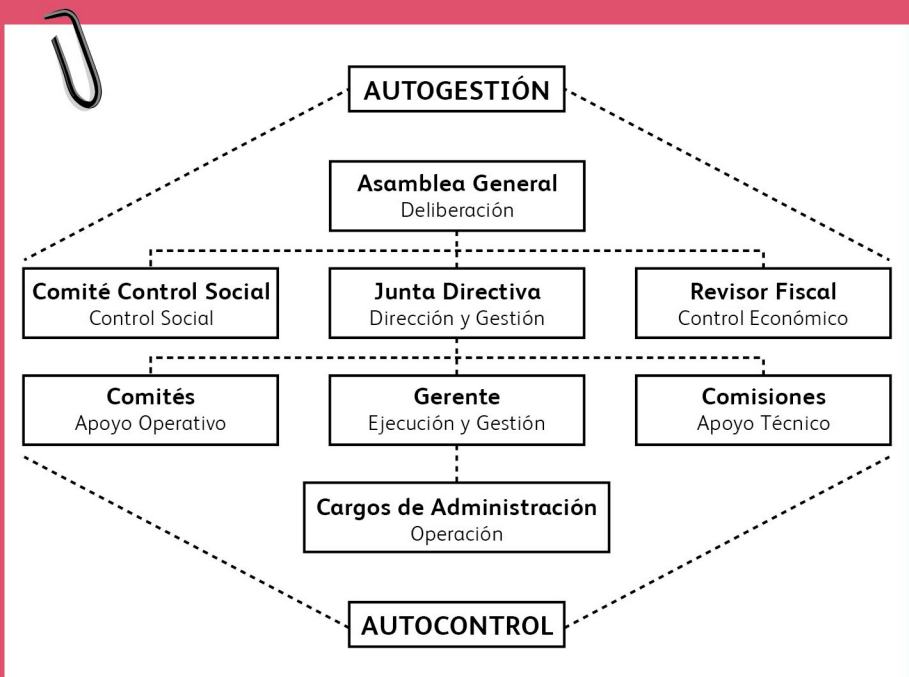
AUTOGESTIÓN

Asamblea General
Deliberación

Comité Control Social
Control Social

Junta Directiva
Dirección y Gestión

Revisor Fiscal
Control Económico

Comités
Apoyo Operativo

Gerente
Ejecución y Gestión

Comisiones
Apoyo Técnico

Cargos de Administración
Operación

AUTOCONTROL